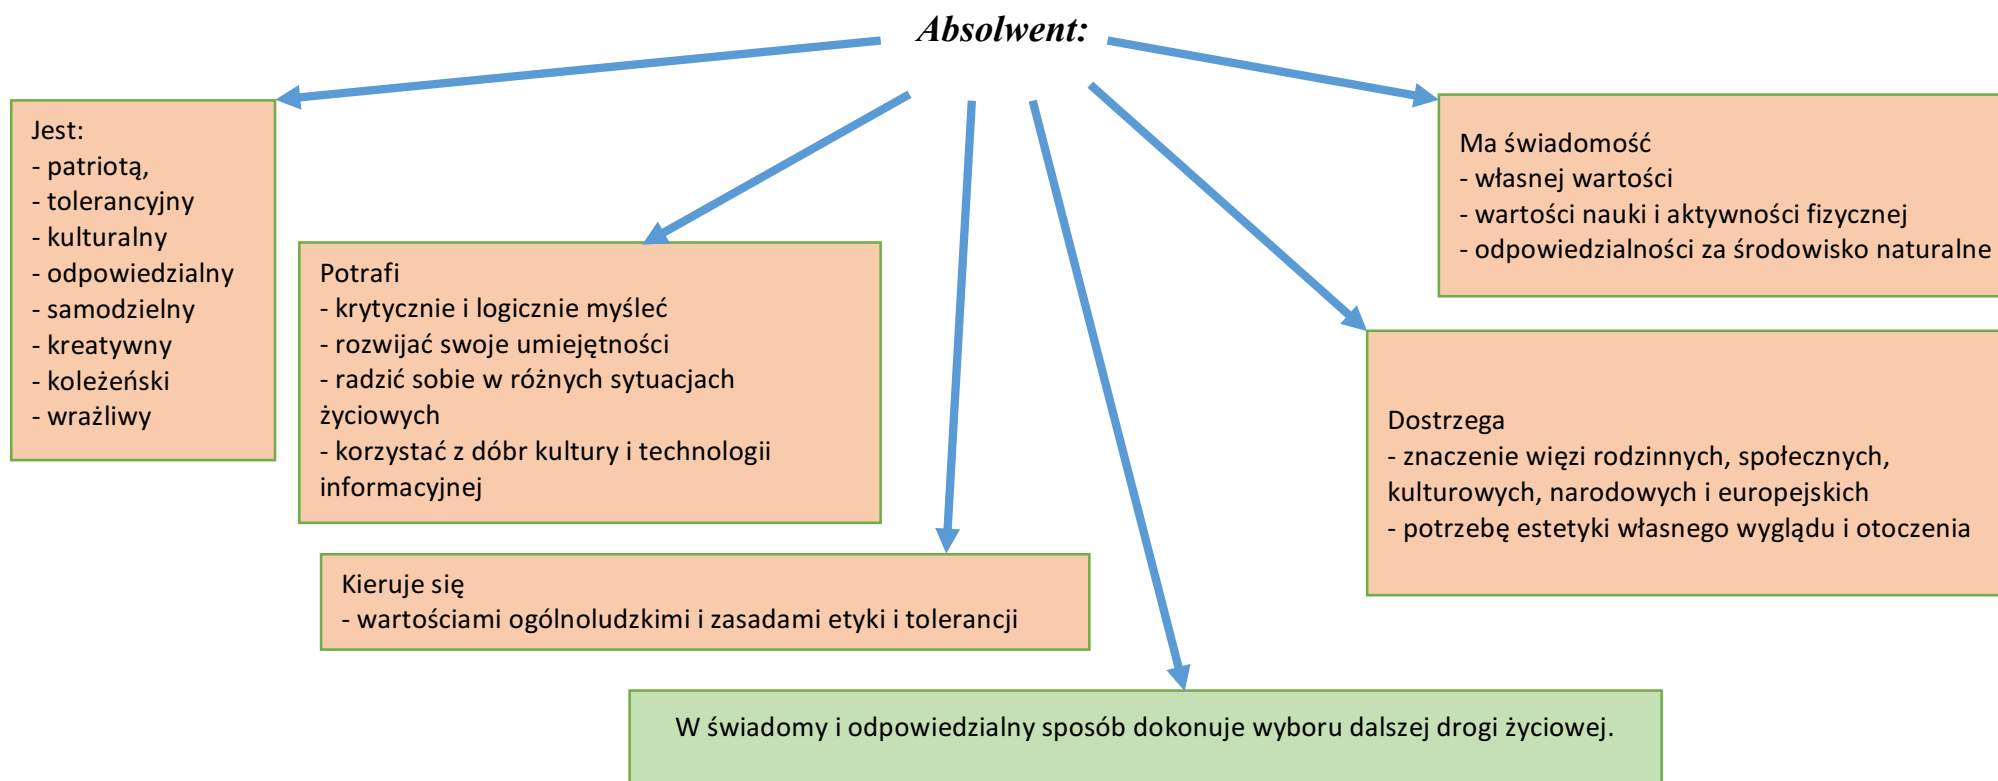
Absolwent:

Jest:
- patriotą,
- tolerancyjny
- kulturalny
- odpowiedzialny
- samodzielny
- kreatywny
- koleżeński
- wrażliwy

Potrafi
- krytycznie i logicznie myśleć
- rozwijać swoje umiejętności
- radzić sobie w różnych sytuacjach życiowych
- korzystać z dóbr kultury i technologii informacyjnej

Kieruje się
- wartościami ogólnoludzkimi i zasadami etyki i tolerancji

W świadomy i odpowiedzialny sposób dokonuje wyboru dalszej drogi życiowej.

Ma świadomość
- własnej wartości
- wartości nauki i aktywności fizycznej
- odpowiedzialności za środowisko naturalne

Dostrzega
- znaczenie więzi rodzinnych, społecznych, kulturowych, narodowych i europejskich
- potrzebę estetyki własnego wyglądu i otoczenia